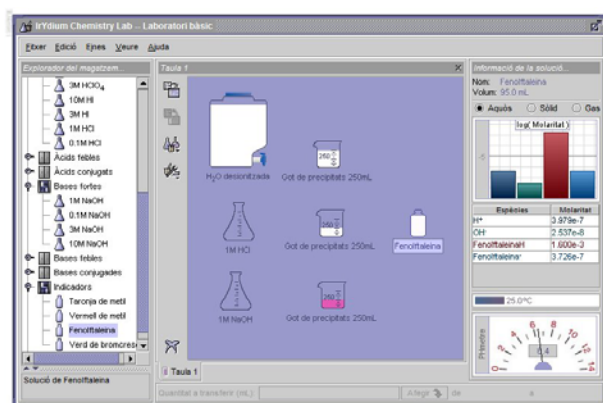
IrYdium Chemistry Lab - Laboratori bàsic

Fitxer Edició Eines Veure Ajuda

Explorador del magatzem...
3M $HClO_4$
10M HI
3M HI
1M HCl
0.1M HCl
Àcids febles
Àcids conjugats
Bases fortes
1M NaOH
0.1M NaOH
3M NaOH
10M NaOH
Bases febles
Bases conjugades
Indicadors
Taronja de metil
Vermell de metil
Fenolftaleina
Verd de bromcresol

Solució de Fenolftaleina

Taula 1

$H_2O$ desionitzada
Got de precipitats 250mL
1M HCl
Got de precipitats 250mL
Fenolftaleina
1M NaOH
Got de precipitats 250mL

Taula 1

Quantitat a transferir (mL): Afegir de

Informació de la solució...
Nom: Fenolftaleina
Volum: 95.0 mL
Aquós Sòlid Gas

log( Molaritat )
-5

| Espècies | Molaritat |
|---|---|
| H+ | 3.979e-7 |
| OH- | 2.537e-8 |
| FenolftaleinaH | 1.600e-3 |
| Fenolftaleina- | 3.726e-7 |

25.0°C

Precisió
2 4 6 8 10 12 14
6.4